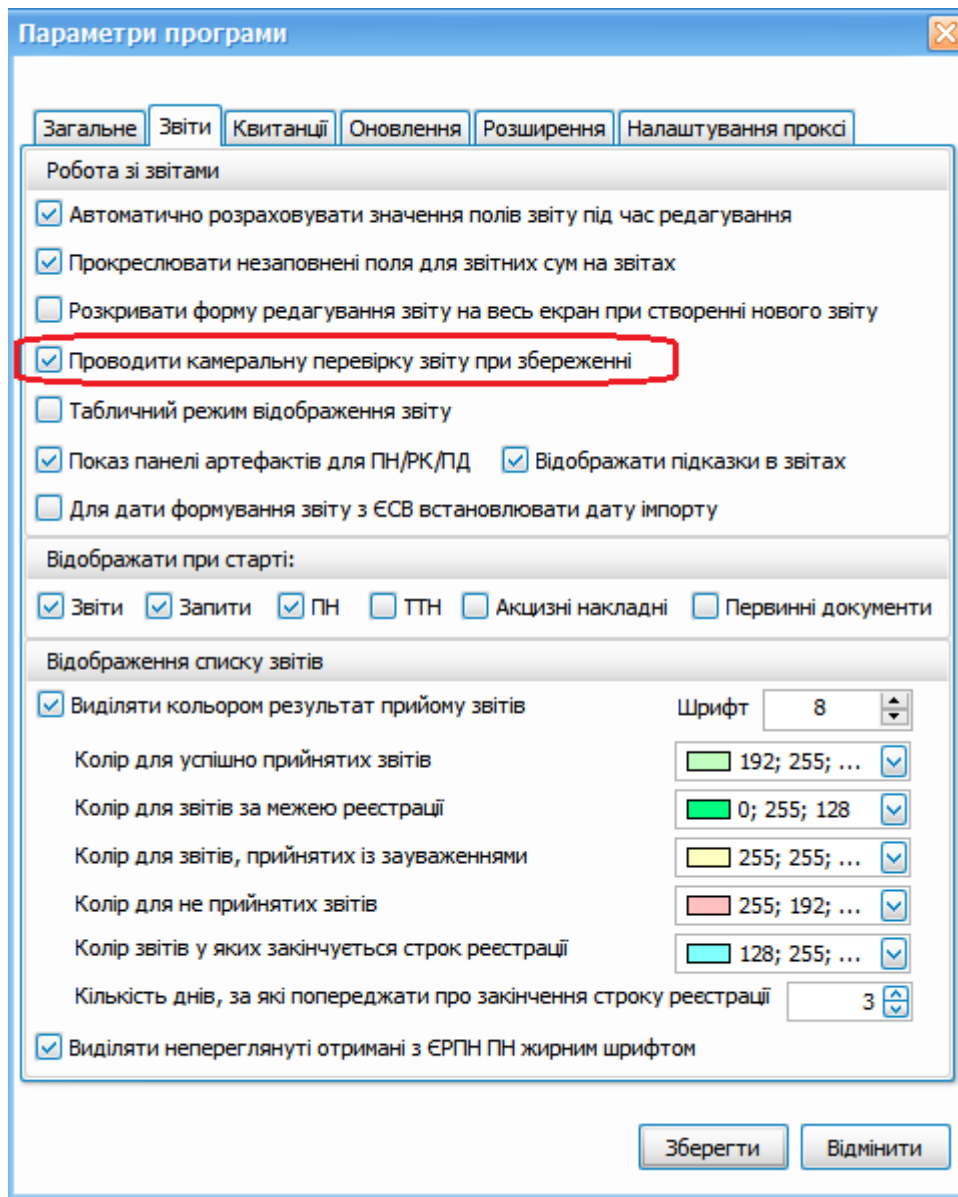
Параметри програми

Загальне | Звіти | Квитанції | Оновлення | Розширення | Налаштування проксі

Робота зі звітами

Автоматично розраховувати значення полів звіту під час редагування

Прокреслювати незаповнені поля для звітних сум на звітах

Розкривати форму редагування звіту на весь екран при створенні нового звіту

Проводити камеральну перевірку звіту при збереженні

Табличний режим відображення звіту

Показ панелі артефактів для ПН/РК/ПД   Відображати підказки в звітах

Для дати формування звіту з ЄСВ встановлювати дату імпорту

Відображати при старті:

Звіти   Запити   ПН   ТТН   Акцизні накладні   Первинні документи

Відображення списку звітів

Виділяти кольором результат прийому звітів   Шрифт 8

Колір для успішно прийнятих звітів   192; 255; ...

Колір для звітів за межею реєстрації   0; 255; 128

Колір для звітів, прийнятих із зауваженнями   255; 255; ...

Колір для не прийнятих звітів   255; 192; ...

Колір звітів у яких закінчується строк реєстрації   128; 255; ...

Кількість днів, за які попереджати про закінчення строку реєстрації   3

Виділяти непереглянуті отримані з ЄРПН ПН жирним шрифтом

Зберегти   Відмінити